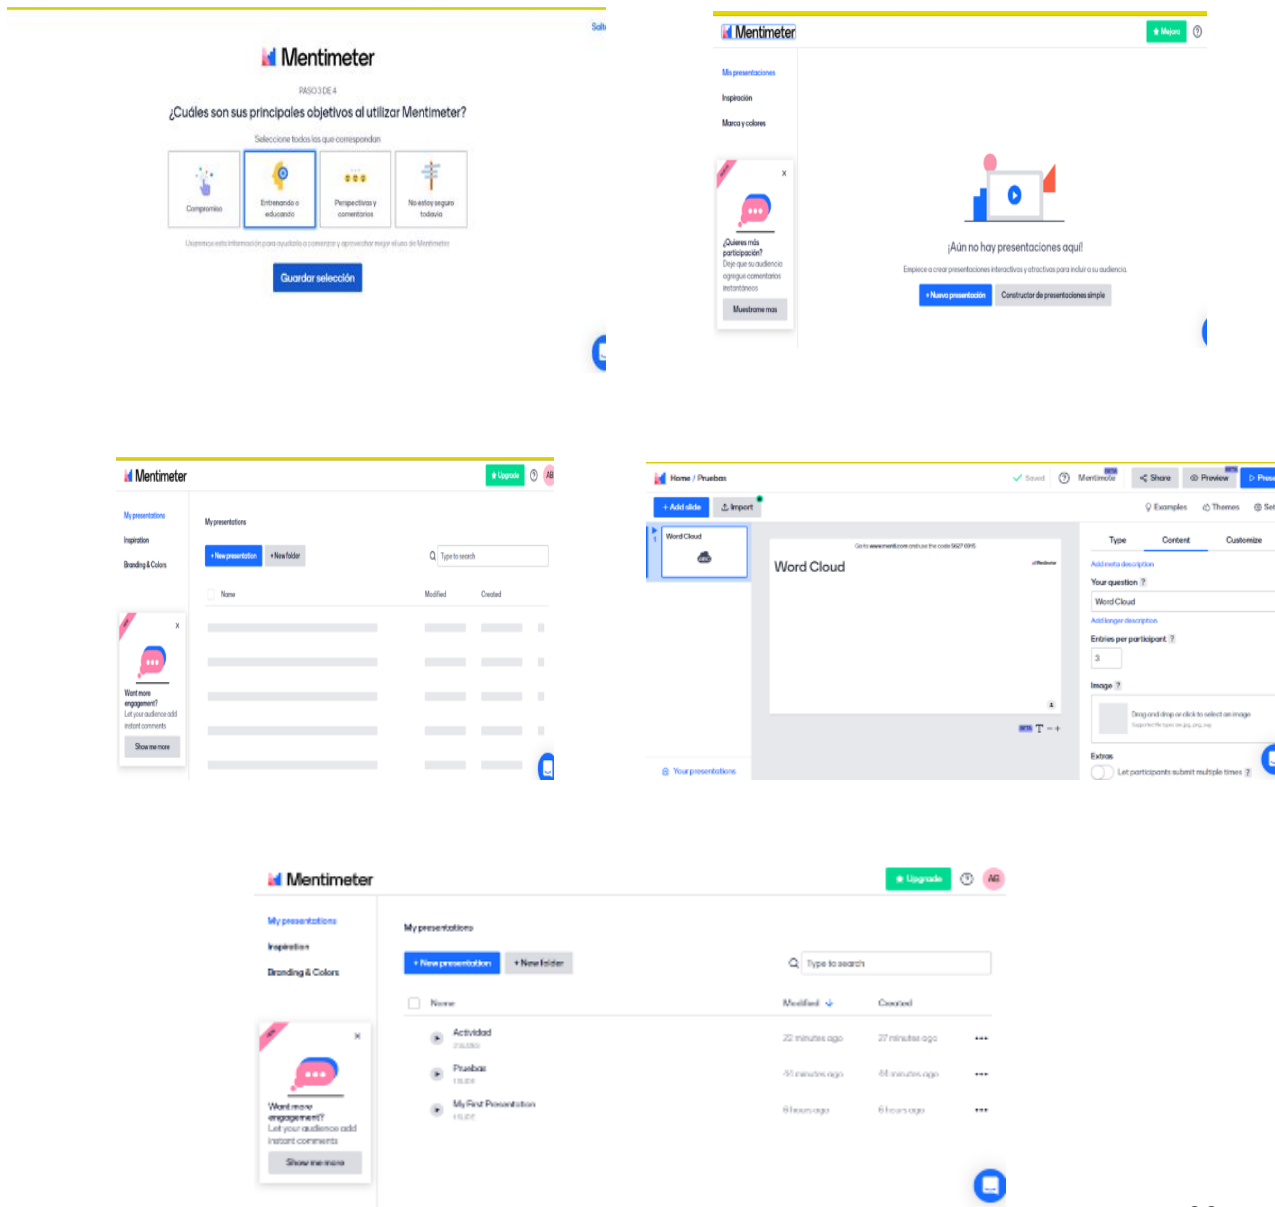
Salt

Mentimeter

PASO 3 DE 4

¿Cuáles son sus principales objetivos al utilizar Mentimeter?

Seleccione todos los que correspondan

Compromiso

Entrenando o educando

Perspectivas y comentarios

No estoy seguro todavía

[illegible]

Guardar selección

Mentimeter

Mejora

Mis presentaciones

Inspiración

Marca y colores

¿Quieres más participación?
Deje que su audiencia agregue comentarios instantáneos

Muestrame mas

¡Aún no hay presentaciones aquí!

Empiece a crear presentaciones interactivas y atractivas para incluir a su audiencia.

+ Nueva presentación

Constructor de presentaciones simple

Mentimeter

Upgrade

AB

My presentations

Inspiration

Branding & Colors

My presentations

+ New presentation

+ New folder

Type to search

Name

Modified

Created

Want more engagement?
Let your audience add instant comments

Show me more

Home / Pruebas

Saved

Mentimote

Share

Preview

Prese

+ Add slide

Import

Examples

Themes

Set

Word Cloud

Go to www.menti.com and use the code 5627 6915

Word Cloud

Type

Content

Customize

Add meta description

Your question

Word Cloud

Add longer description

Entries per participant

3

Image

Drag and drop or click to select an image

Extras

Let participants submit multiple times

Your presentations

Mentimeter

Upgrade

AB

My presentations

Inspiration

Branding & Colors

My presentations

+ New presentation

+ New folder

Type to search

Name

Modified

Created

Actividad

22 minutes ago

27 minutes ago

Pruebas

41 minutes ago

41 minutes ago

My First Presentation

6 hours ago

6 hours ago

Want more engagement?
Let your audience add instant comments

Show me more